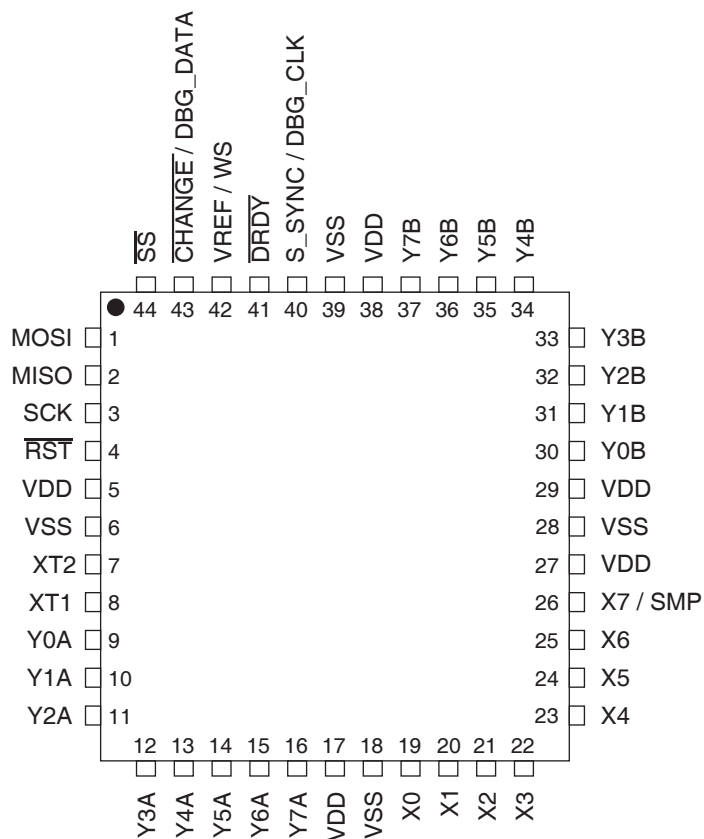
$\overline{SS}$
$\overline{CHANGE}$ / DBG_DATA
VREF / WS
$\overline{DRDY}$
S_SYNC / DBG_CLK
VSS
VDD
Y7B
Y6B
Y5B
Y4B

44 43 42 41 40 39 38 37 36 35 34

MOSI 1
MISO 2
SCK 3
$\overline{RST}$ 4
VDD 5
VSS 6
XT2 7
XT1 8
Y0A 9
Y1A 10
Y2A 11

33 Y3B
32 Y2B
31 Y1B
30 Y0B
29 VDD
28 VSS
27 VDD
26 X7 / SMP
25 X6
24 X5
23 X4

12 13 14 15 16 17 18 19 20 21 22

Y3A
Y4A
Y5A
Y6A
Y7A
VDD
VSS
X0
X1
X2
X3